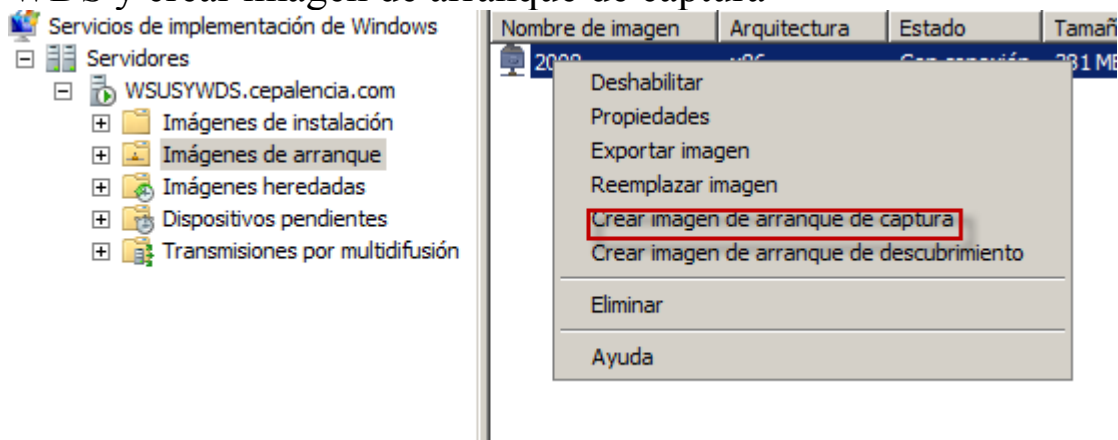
Servicios de implementación de Windows
Servidores
WSUSYWDS.cepalencia.com
Imágenes de instalación
Imágenes de arranque
Imágenes heredadas
Dispositivos pendientes
Transmisiones por multidifusión

| Nombre de imagen | Arquitectura | Estado | Tamañ |
|---|---|---|---|
| 2008 | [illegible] | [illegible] | 231 MB |

Deshabilitar
Propiedades
Exportar imagen
Reemplazar imagen
Crear imagen de arranque de captura
Crear imagen de arranque de descubrimiento
Eliminar
Ayuda